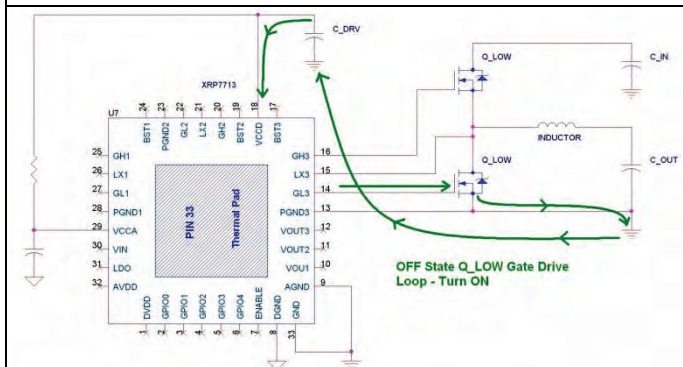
C_DRV

XRP7713

U7

BST1 PGND2 GL2 LX2 GH2 BST2 VCCD BST3
24 23 22 21 20 19 18 17

25 GH1
26 LX1
27 GL1
28 PGND1
29 VCCA
30 VIN
31 LDO
32 AVDD

PIN 33

Thermal Pad

GH3 16
LX3 15
GL3 14
PGND3 13
VOUT3 12
VOUT2 11
VOU1 10
AGND 9

DVDD GPIO0 GPIO1 GPIO2 GPIO3 GPIO4 ENABLE DGND GND
1 2 3 4 5 6 7 8 33

Q_LOW

C_IN

INDUCTOR

Q_LOW

C_OUT

OFF State Q_LOW Gate Drive Loop - Turn ON